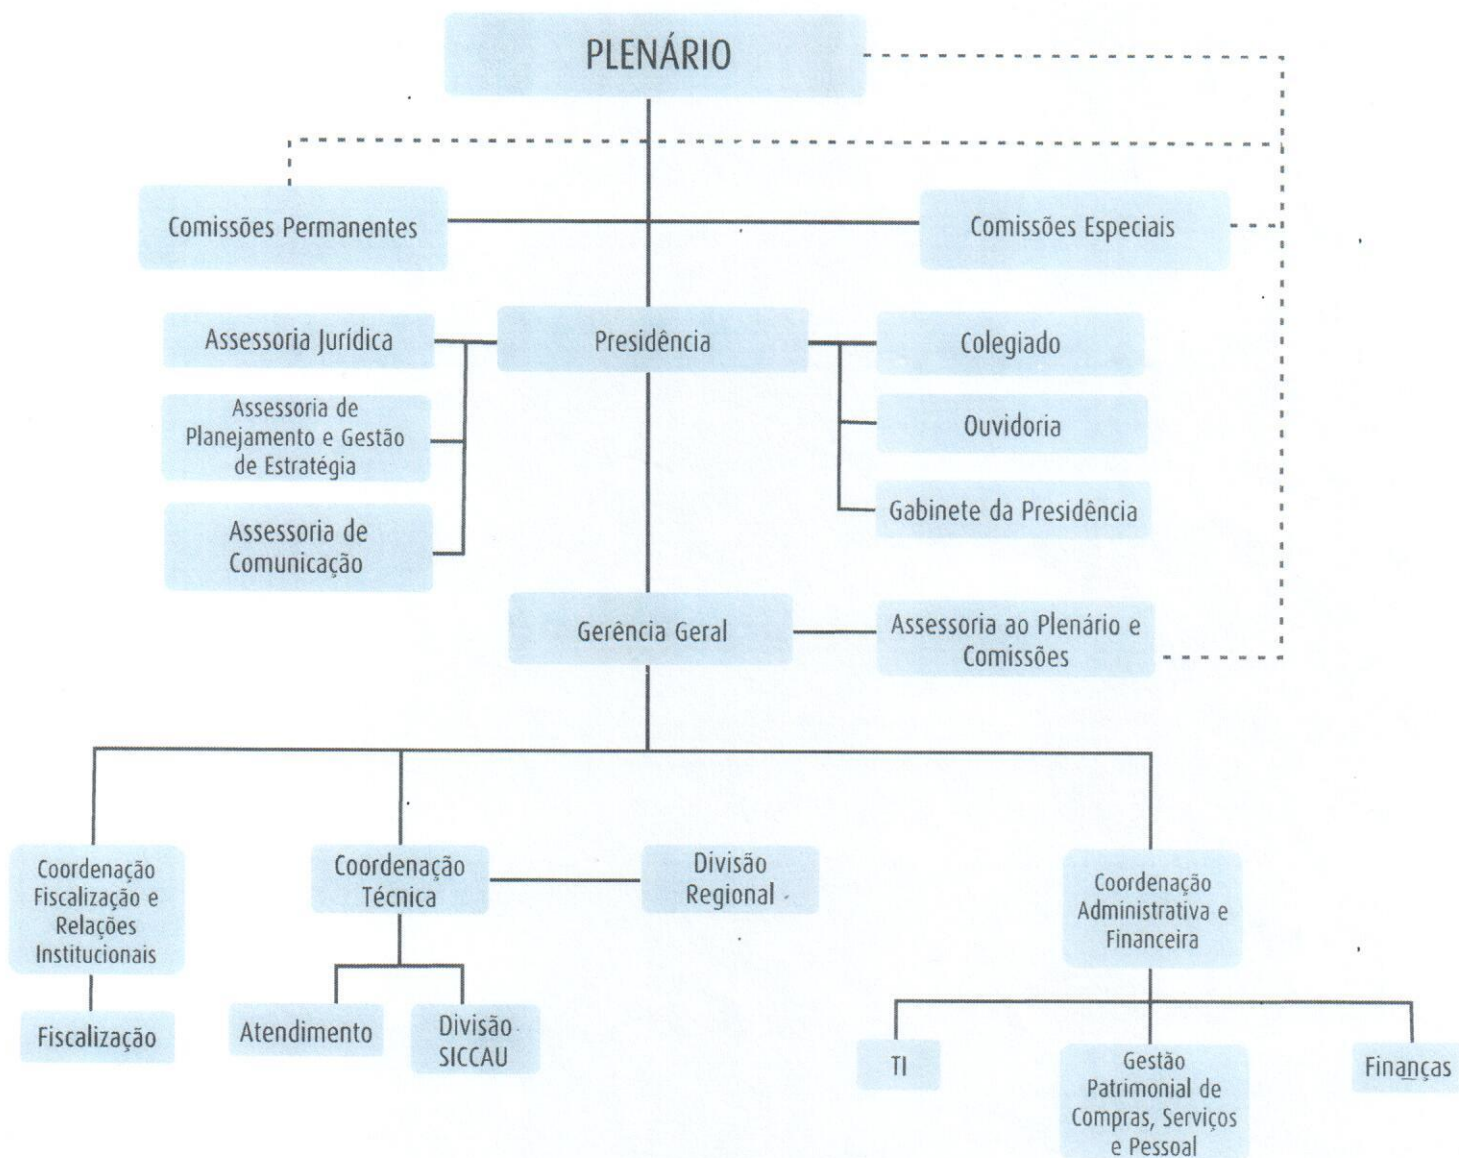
PLENÁRIO

Comissões Permanentes

Comissões Especiais

Assessoria Jurídica

Assessoria de Planejamento e Gestão de Estratégia

Assessoria de Comunicação

Presidência

Colegiado

Ouvidoria

Gabinete da Presidência

Gerência Geral

Assessoria ao Plenário e Comissões

Coordenação Fiscalização e Relações Institucionais

Fiscalização

Coordenação Técnica

Divisão Regional

Atendimento

Divisão SICCAU

Coordenação Administrativa e Financeira

TI

Gestão Patrimonial de Compras, Serviços e Pessoal

Finanças